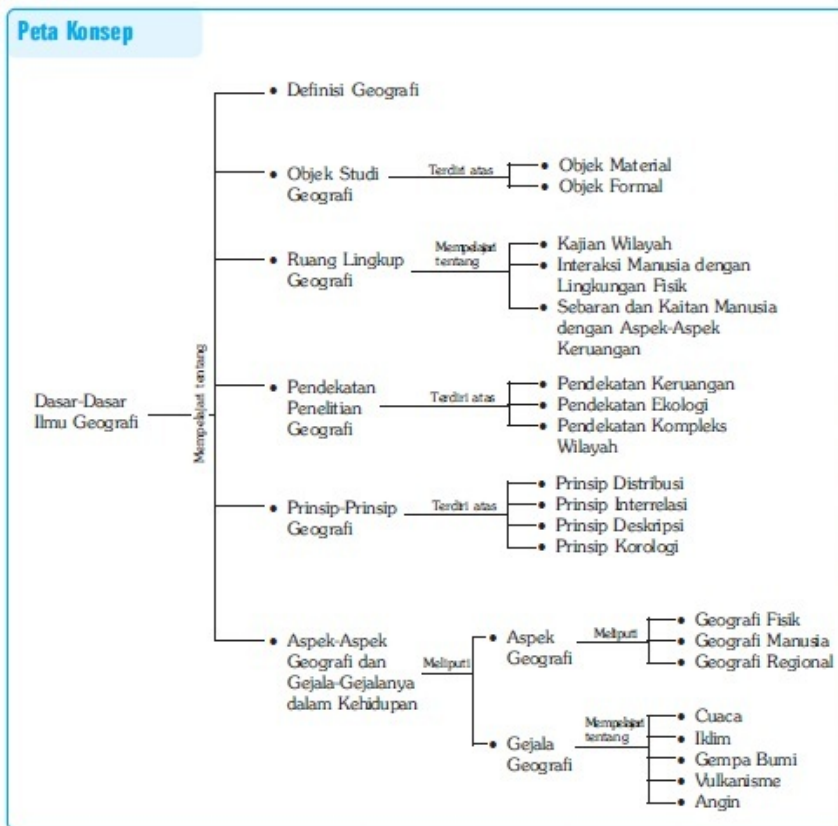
Peta Konsep

Dasar-Dasar Ilmu Geografi

Mempelajari tentang

• Definisi Geografi

• Objek Studi Geografi
Terdiri atas
• Objek Material
• Objek Formal

• Ruang Lingkup Geografi
Mempelajari tentang
• Kajian Wilayah
• Interaksi Manusia dengan Lingkungan Fisik
• Sebaran dan Kaitan Manusia dengan Aspek-Aspek Keruangan

• Pendekatan Penelitian Geografi
Terdiri atas
• Pendekatan Keruangan
• Pendekatan Ekologi
• Pendekatan Kompleks Wilayah

• Prinsip-Prinsip Geografi
Terdiri atas
• Prinsip Distribusi
• Prinsip Interrelasi
• Prinsip Deskripsi
• Prinsip Korologi

• Aspek-Aspek Geografi dan Gejala-Gejalanya dalam Kehidupan
Meliputi
• Aspek Geografi
Meliputi
• Geografi Fisik
• Geografi Manusia
• Geografi Regional
• Gejala Geografi
Mempelajari tentang
• Cuaca
• Iklim
• Gempa Bumi
• Vulkanisme
• Angin